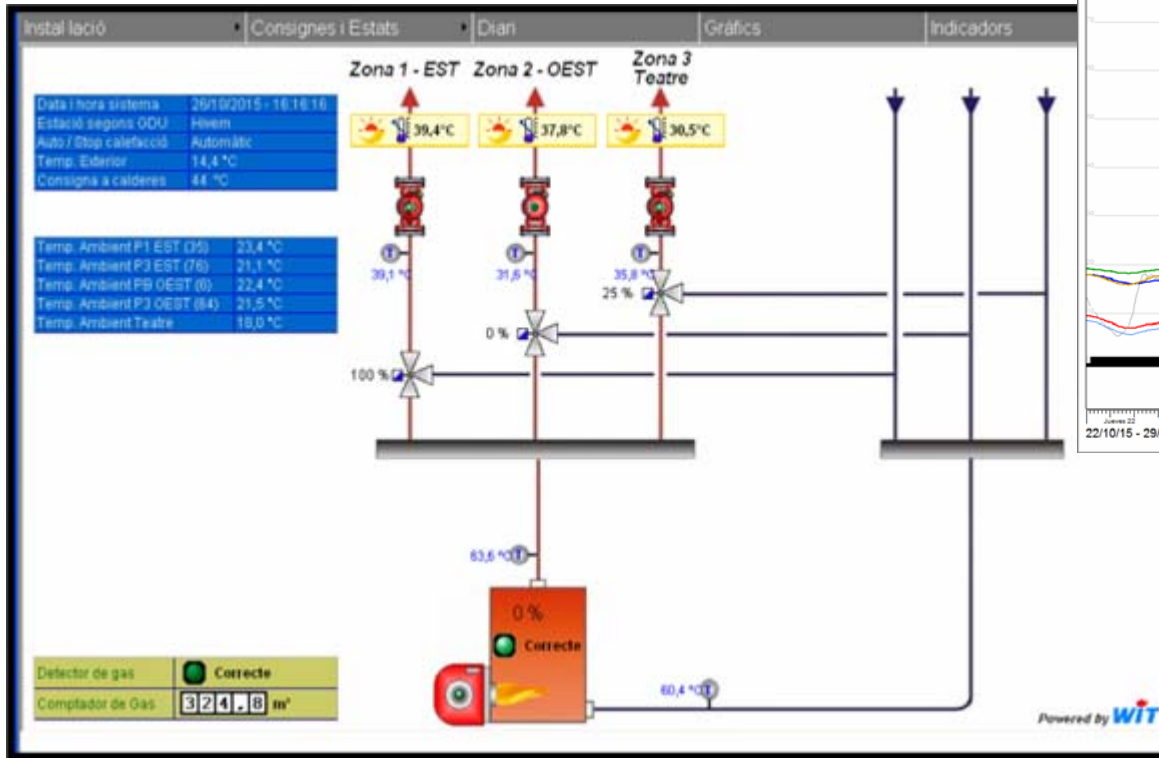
Instal·lació | Consignes i Estats | Diari | Gràfics | Indicadors

Zona 1 - EST Zona 2 - OEST Zona 3 Teatre

| Data i hora sistema | 26/10/2015 - 16:16:16 |
|---|---|
| Estació segons ODU | Hivern |
| Auto / Stop calefacció | Automàtic |
| Temp. Exterior | 14,4 °C |
| Consigna a calderes | 44 °C |

| Temp. Ambient P1 EST (35) | 23,4 °C |
|---|---|
| Temp. Ambient P3 EST (76) | 21,1 °C |
| Temp. Ambient PB OEST (6) | 22,4 °C |
| Temp. Ambient P3 OEST (84) | 21,5 °C |
| Temp. Ambient Teatre | 18,0 °C |

39,4°C 37,8°C 30,5°C

39,1 °C 31,6 °C 35,8 °C

25 %

0 %

100 %

63,6 °C

0 %

Correcte

60,4 °C

| Detector de gas | Correcte |
|---|---|
| Comptador de Gas | 324.8 m³ |

22/10/15 - 29/

Powered by WIT